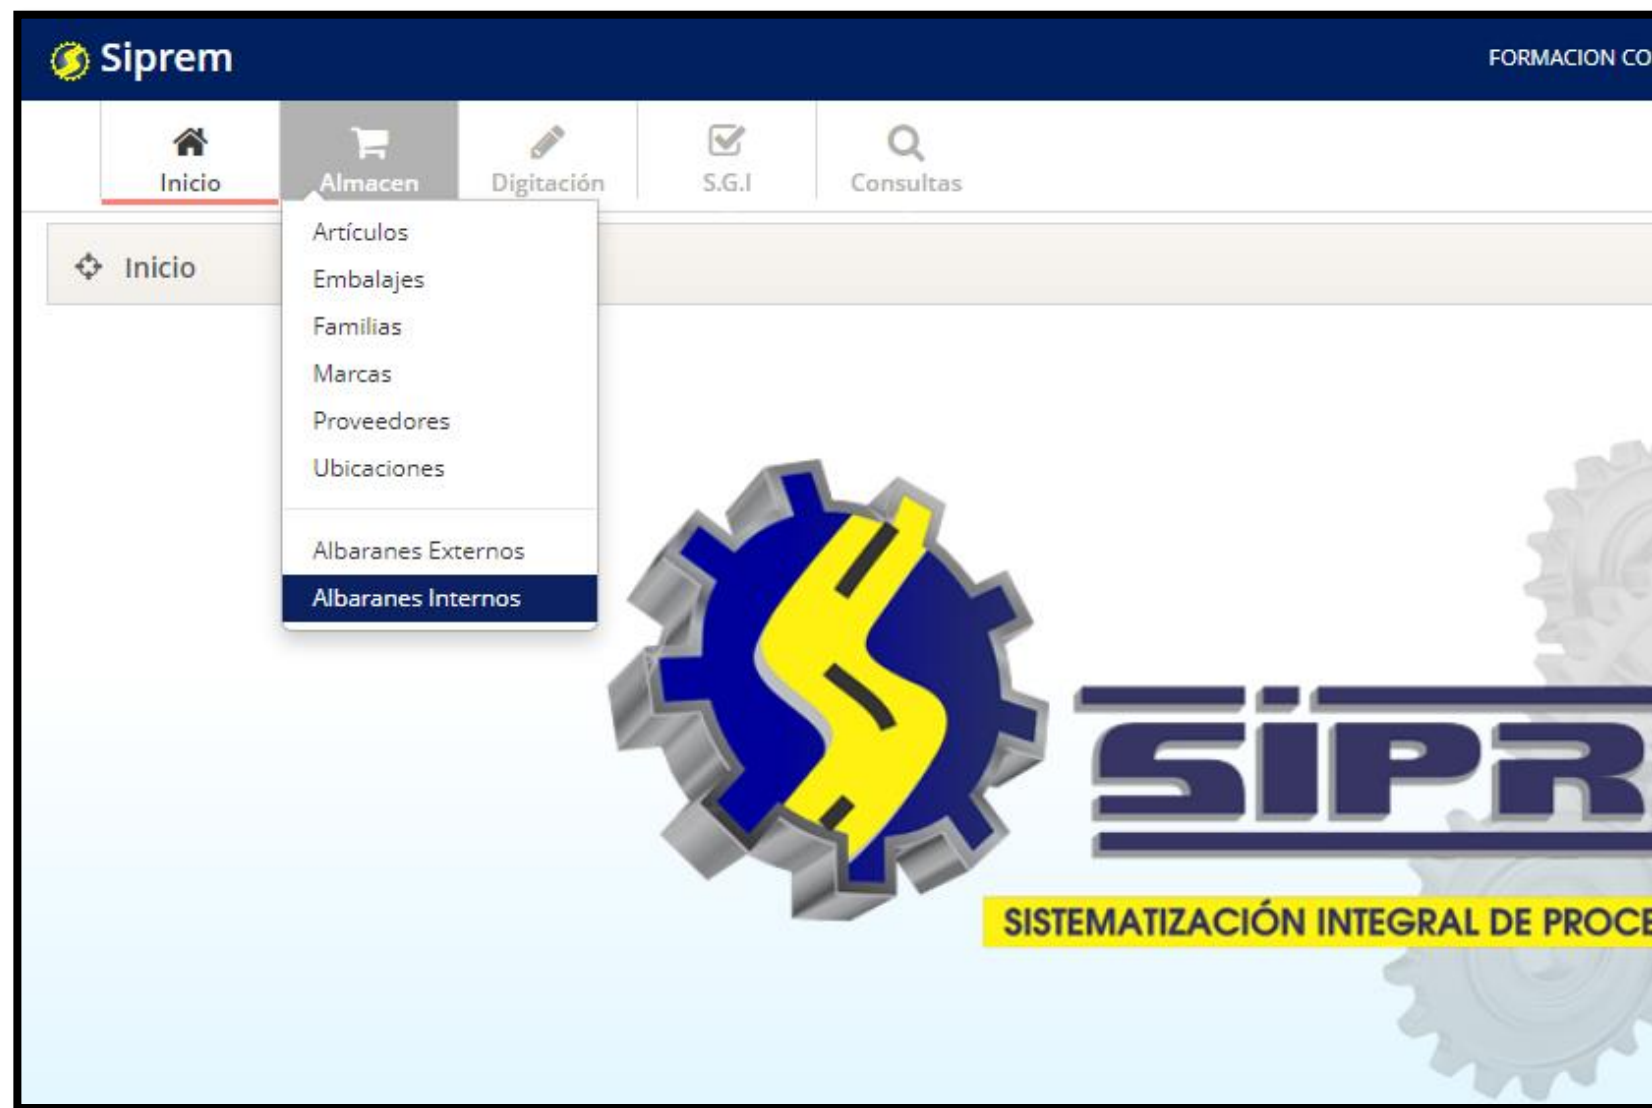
Siprem

FORMACION CO

Inicio

Almacen

Digitación

S.G.I

Consultas

Inicio

Artículos
Embalajes
Familias
Marcas
Proveedores
Ubicaciones

Albaranes Externos
Albaranes Internos

SIPR

SISTEMATIZACIÓN INTEGRAL DE PROCE